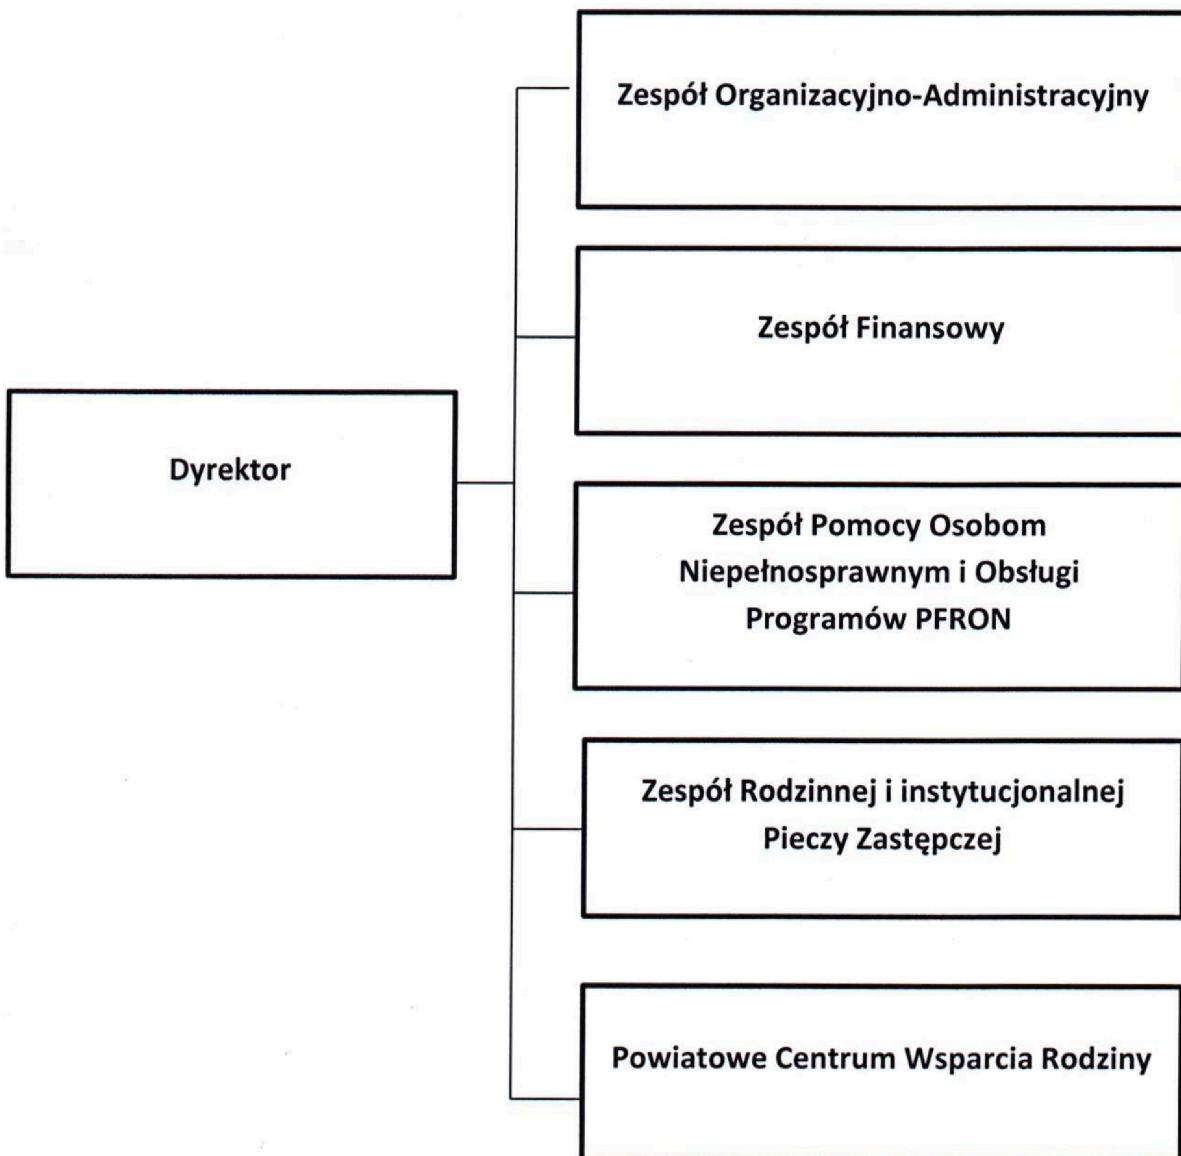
Dyrektor

Zespół Organizacyjno-Administracyjny

Zespół Finansowy

Zespół Pomocy Osobom Niepełnosprawnym i Obsługi Programów PFRON

Zespół Rodzinnej i instytucjonalnej Pieczy Zastępczej

Powiatowe Centrum Wsparcia Rodziny